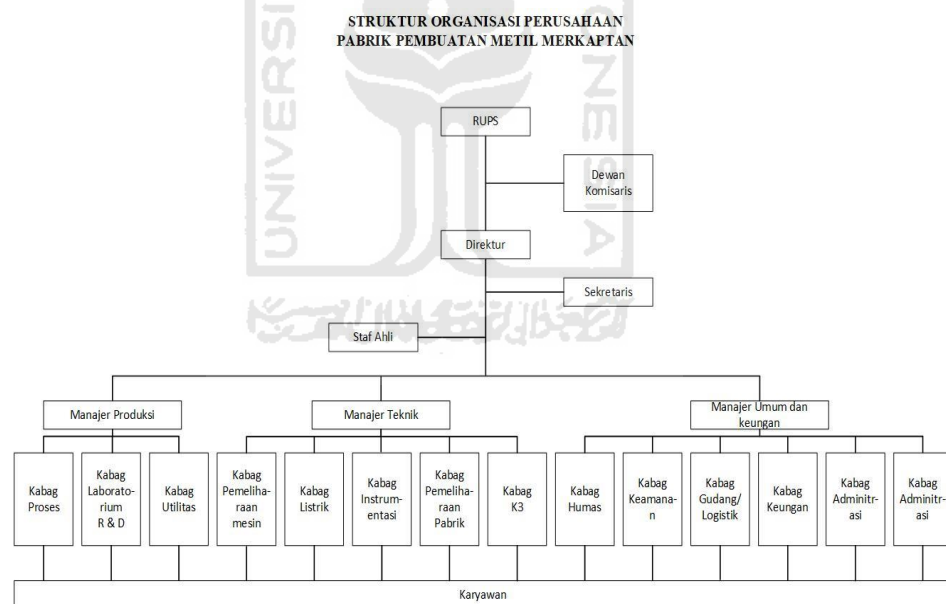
STRUKTUR ORGANISASI PERUSAHAAN
PABRIK PEMBUATAN METIL MERKAPTAN

RUPS

Dewan Komisaris

Direktur

Sekretaris

Staf Ahli

Manajer Produksi

Manajer Teknik

Manajer Umum dan keungan

Kabag Proses

Kabag Laboratorium R & D

Kabag Utilitas

Kabag Pemeliharaan mesin

Kabag Listrik

Kabag Instrumentasi

Kabag Pemeliharaan Pabrik

Kabag K3

Kabag Humas

Kabag Keamanan

Kabag Gudang/ Logistik

Kabag Keungan

Kabag Adminitrasi

Kabag Adminitrasi

Karyawan